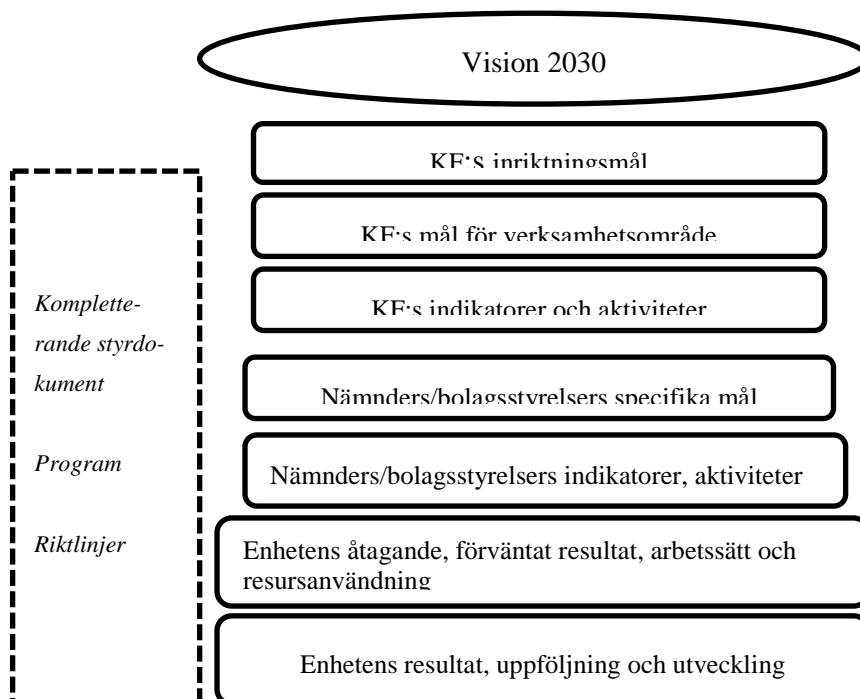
Vision 2030

KF:s inriktningsmål

KF:s mål för verksamhetsområde

KF:s indikatorer och aktiviteter

Nämnders/bolagsstyrelsers specifika mål

Nämnders/bolagsstyrelsers indikatorer, aktiviteter

Enhetens åtagande, förväntat resultat, arbetssätt och resursanvändning

Enhetens resultat, uppföljning och utveckling

*Kompletterande styrdokument*

*Program*

*Riktlinjer*